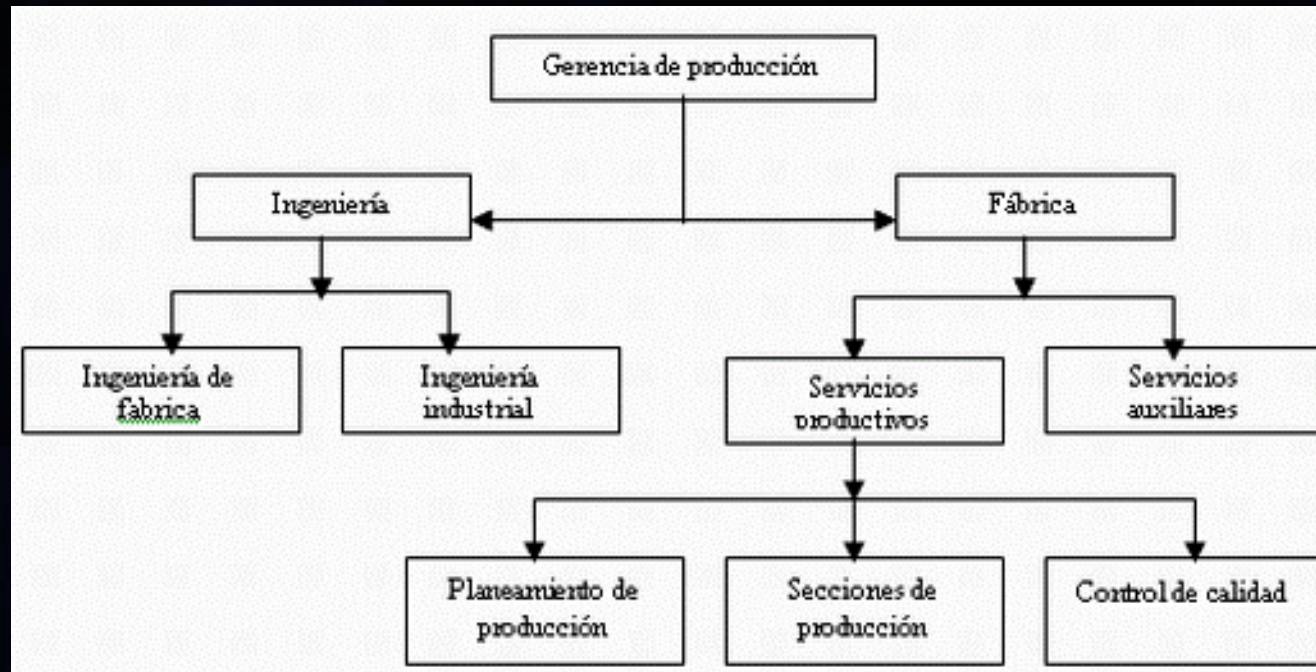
Gerencia de producción

Ingeniería

Fábrica

Ingeniería de fabrica

Ingeniería industrial

Servicios productivos

Servicios auxiliares

Planeamiento de producción

Secciones de producción

Control de calidad